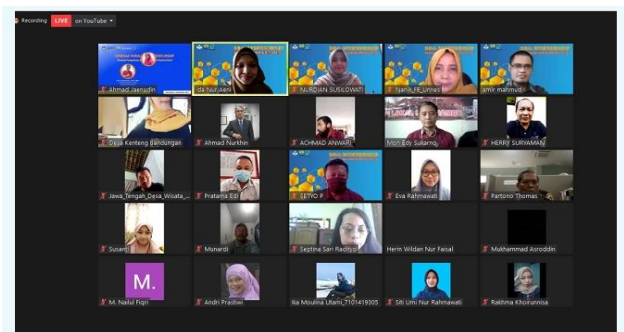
Recording LIVE on YouTube

Ahmad Jaenudin
ida Nurlaeni
NURDJAN SUSILOWATI
Nanik_FE_Unnes
amir mahmud
Desa Kenteng Bandungan
Ahmad Nurkhin
ACHMAD ANWARI
Moh Edy Sulaeno
HERRY SURYAMAN
Jawa_Tengah_Desa_Wisata_...
Pratama Edi
SETYO P
Eva Rahmawati
Partono Thomas
Suseno
Munardi
Septina Sari Raditya
Herin Wildan Nur Faisal
Mukhammad Asroddin
M.
M. Nailul Fiqri
Andri Pradiwi
Ika Moulina Utami_7101419305
Siti Umi Nur Rahmawati
Rakhma Khoirunnisa